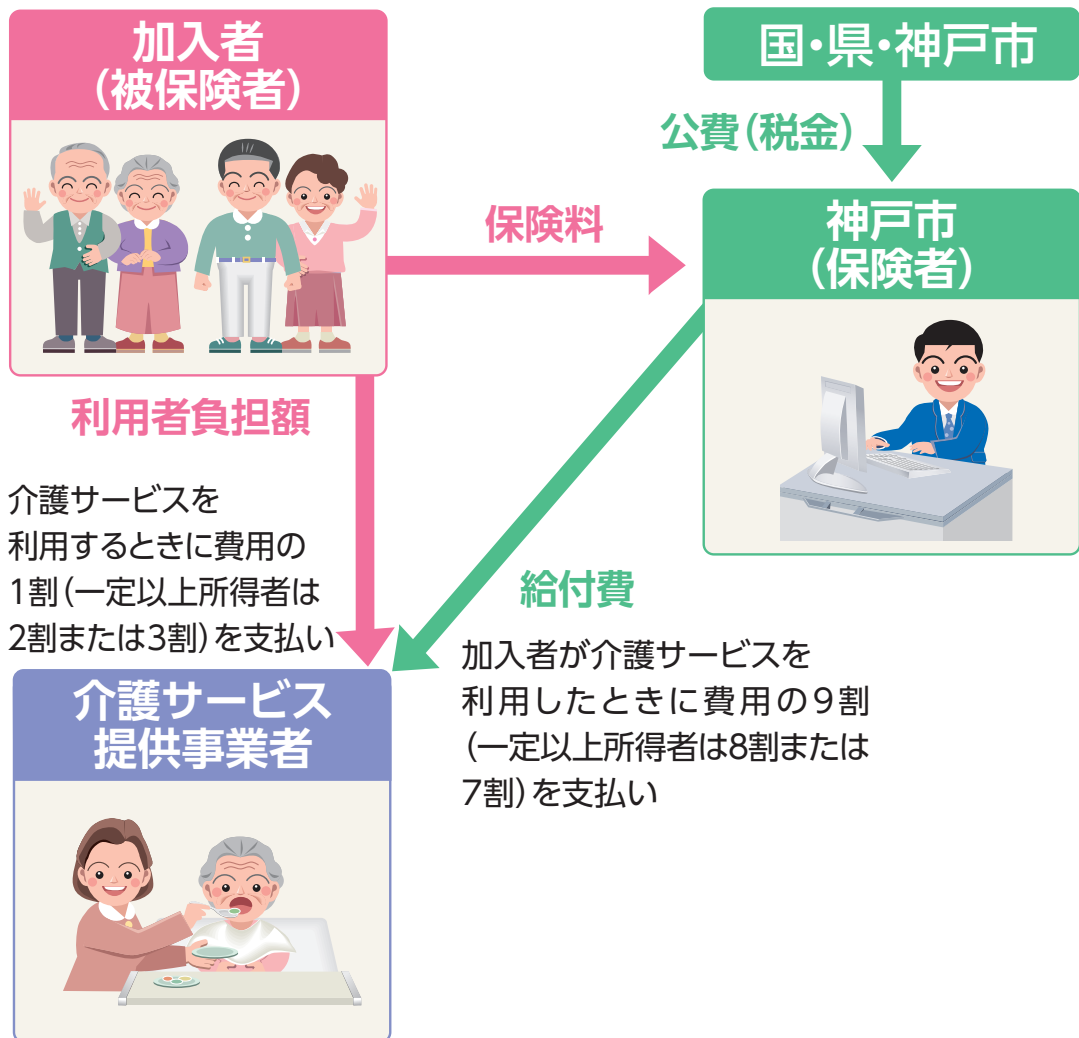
加入者
（被保険者）

国・県・神戸市

公費（税金）

保険料

神戸市
（保険者）

利用者負担額

介護サービスを利用するときに費用の1割（一定以上所得者は2割または3割）を支払い

給付費

加入者が介護サービスを利用したときに費用の９割（一定以上所得者は8割または7割）を支払い

介護サービス
提供事業者